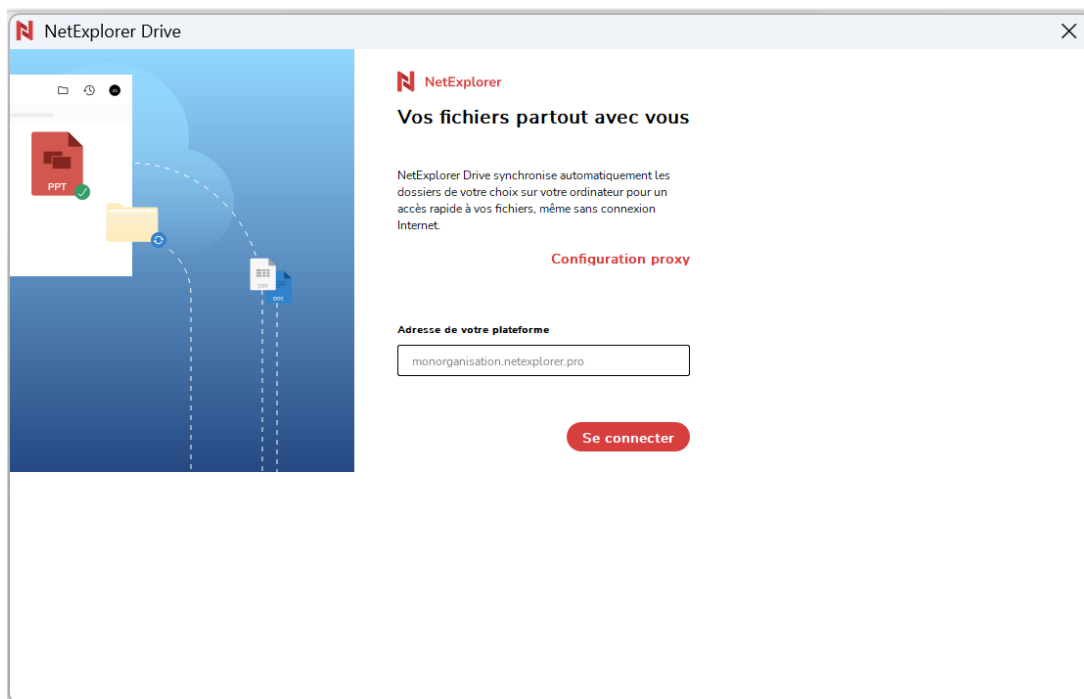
NetExplorer Drive

PPT

CSV

DOC

NetExplorer

Vos fichiers partout avec vous

NetExplorer Drive synchronise automatiquement les dossiers de votre choix sur votre ordinateur pour un accès rapide à vos fichiers, même sans connexion Internet.

Configuration proxy

Adresse de votre plateforme

monorganisation.netexplorer.pro

Se connecter